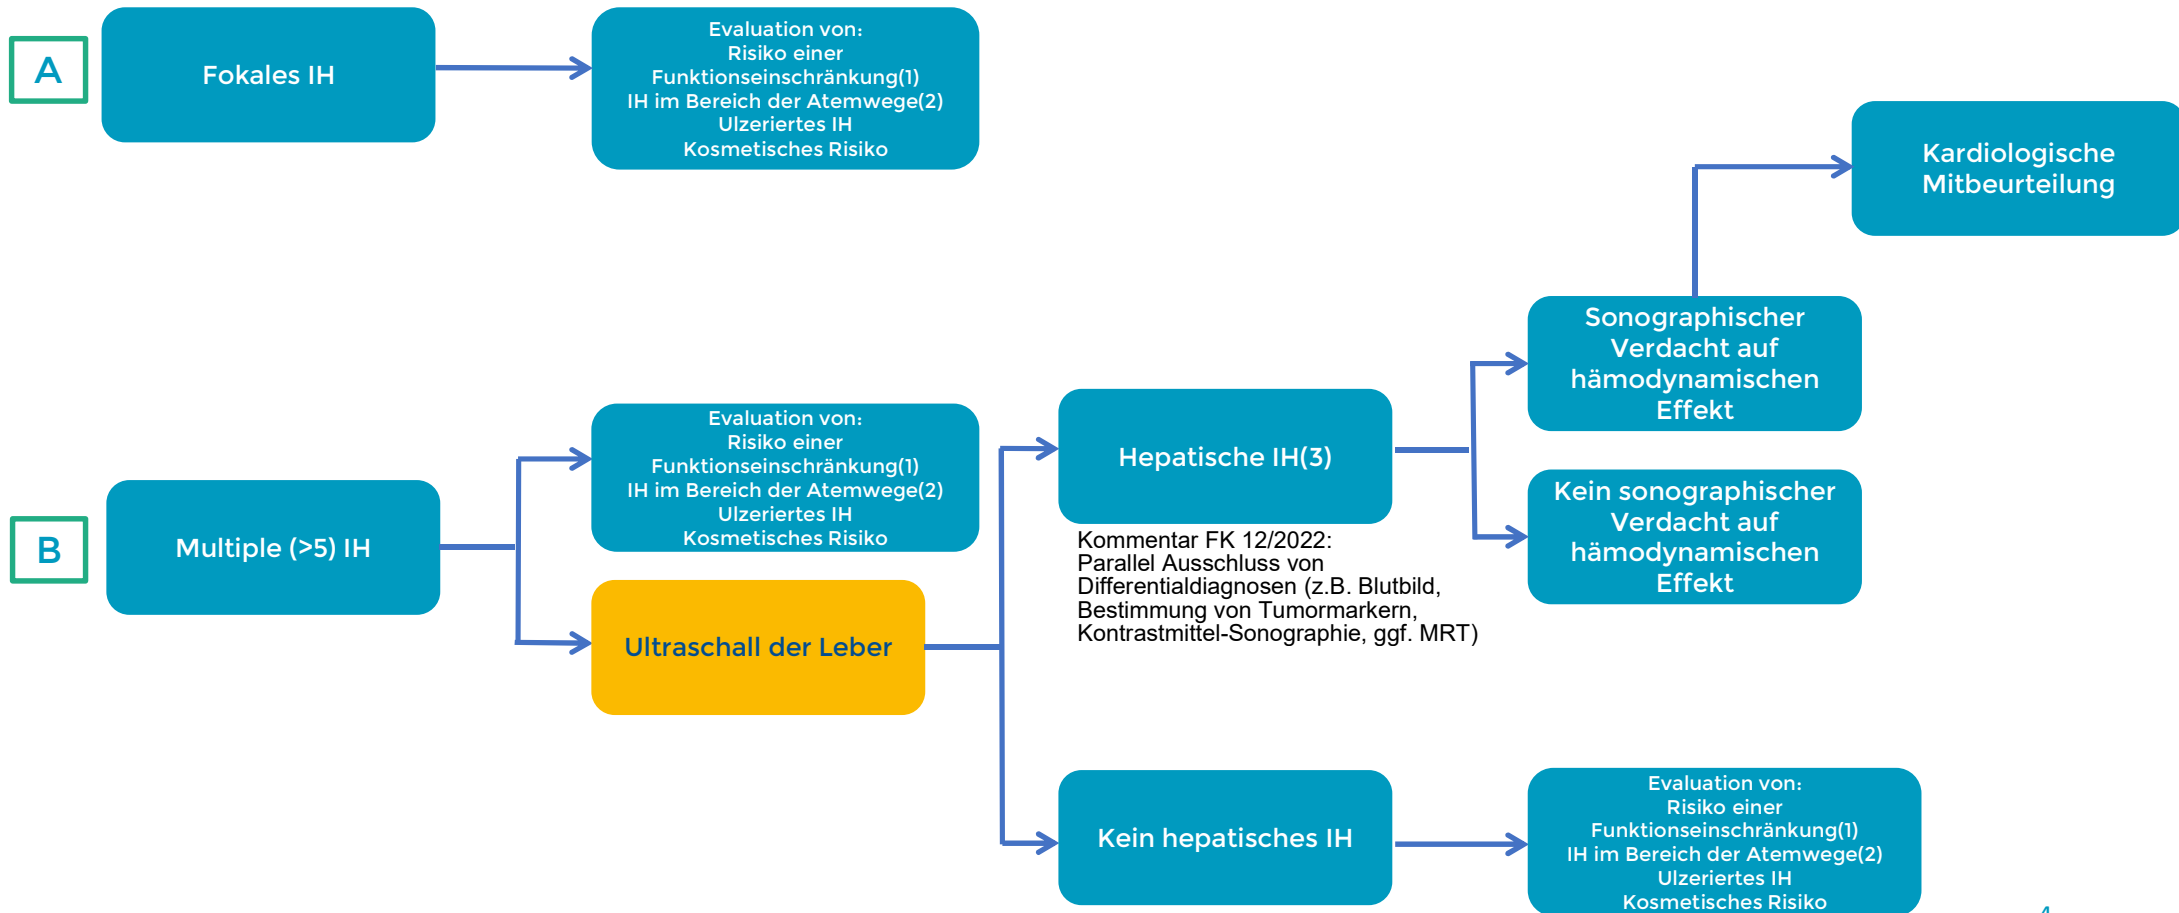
A

Fokales IH

Evaluation von:
Risiko einer Funktionseinschränkung(1)
IH im Bereich der Atemwege(2)
Ulzeriertes IH
Kosmetisches Risiko

Kardiologische Mitbeurteilung

Sonographischer Verdacht auf hämodynamischen Effekt

Evaluation von:
Risiko einer Funktionseinschränkung(1)
IH im Bereich der Atemwege(2)
Ulzeriertes IH
Kosmetisches Risiko

Hepatische IH(3)

Kein sonographischer Verdacht auf hämodynamischen Effekt

B

Multiple (>5) IH

Kommentar FK 12/2022:
Parallel Ausschluss von Differentialdiagnosen (z.B. Blutbild, Bestimmung von Tumormarkern, Kontrastmittel-Sonographie, ggf. MRT)

Ultraschall der Leber

Kein hepatisches IH

Evaluation von:
Risiko einer Funktionseinschränkung(1)
IH im Bereich der Atemwege(2)
Ulzeriertes IH
Kosmetisches Risiko